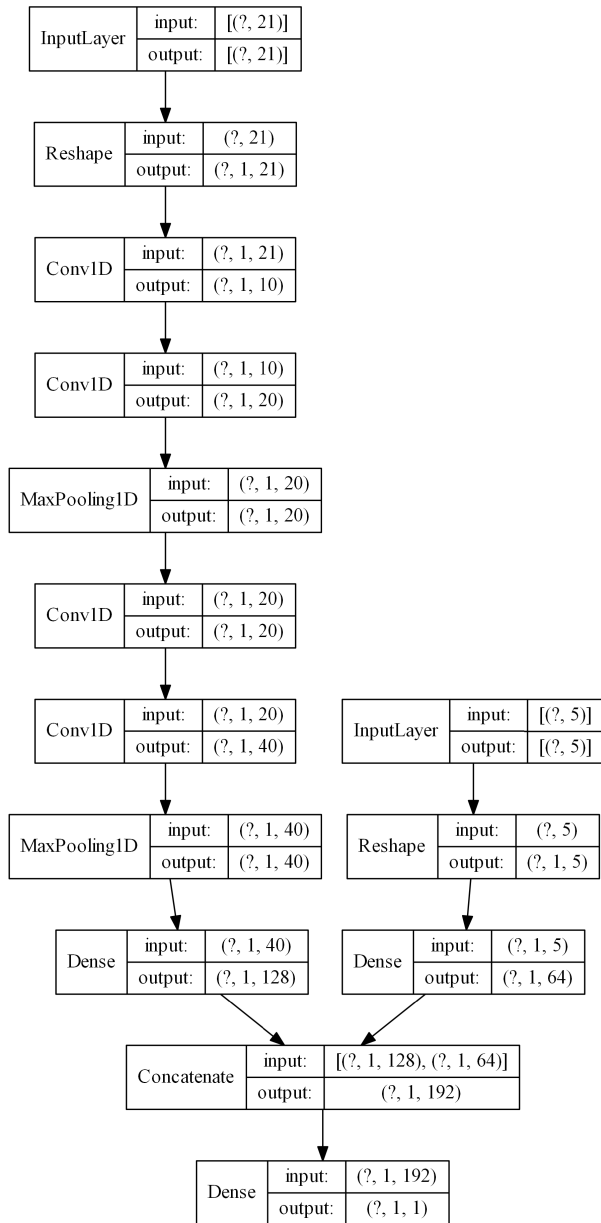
InputLayer input: [(?, 21)]
output: [(?, 21)]

Reshape input: (?, 21)
output: (?, 1, 21)

Conv1D input: (?, 1, 21)
output: (?, 1, 10)

Conv1D input: (?, 1, 10)
output: (?, 1, 20)

MaxPooling1D input: (?, 1, 20)
output: (?, 1, 20)

Conv1D input: (?, 1, 20)
output: (?, 1, 20)

Conv1D input: (?, 1, 20)
output: (?, 1, 40)

MaxPooling1D input: (?, 1, 40)
output: (?, 1, 40)

Dense input: (?, 1, 40)
output: (?, 1, 128)

InputLayer input: [(?, 5)]
output: [(?, 5)]

Reshape input: (?, 5)
output: (?, 1, 5)

Dense input: (?, 1, 5)
output: (?, 1, 64)

Concatenate input: [(?, 1, 128), (?, 1, 64)]
output: (?, 1, 192)

Dense input: (?, 1, 192)
output: (?, 1, 1)